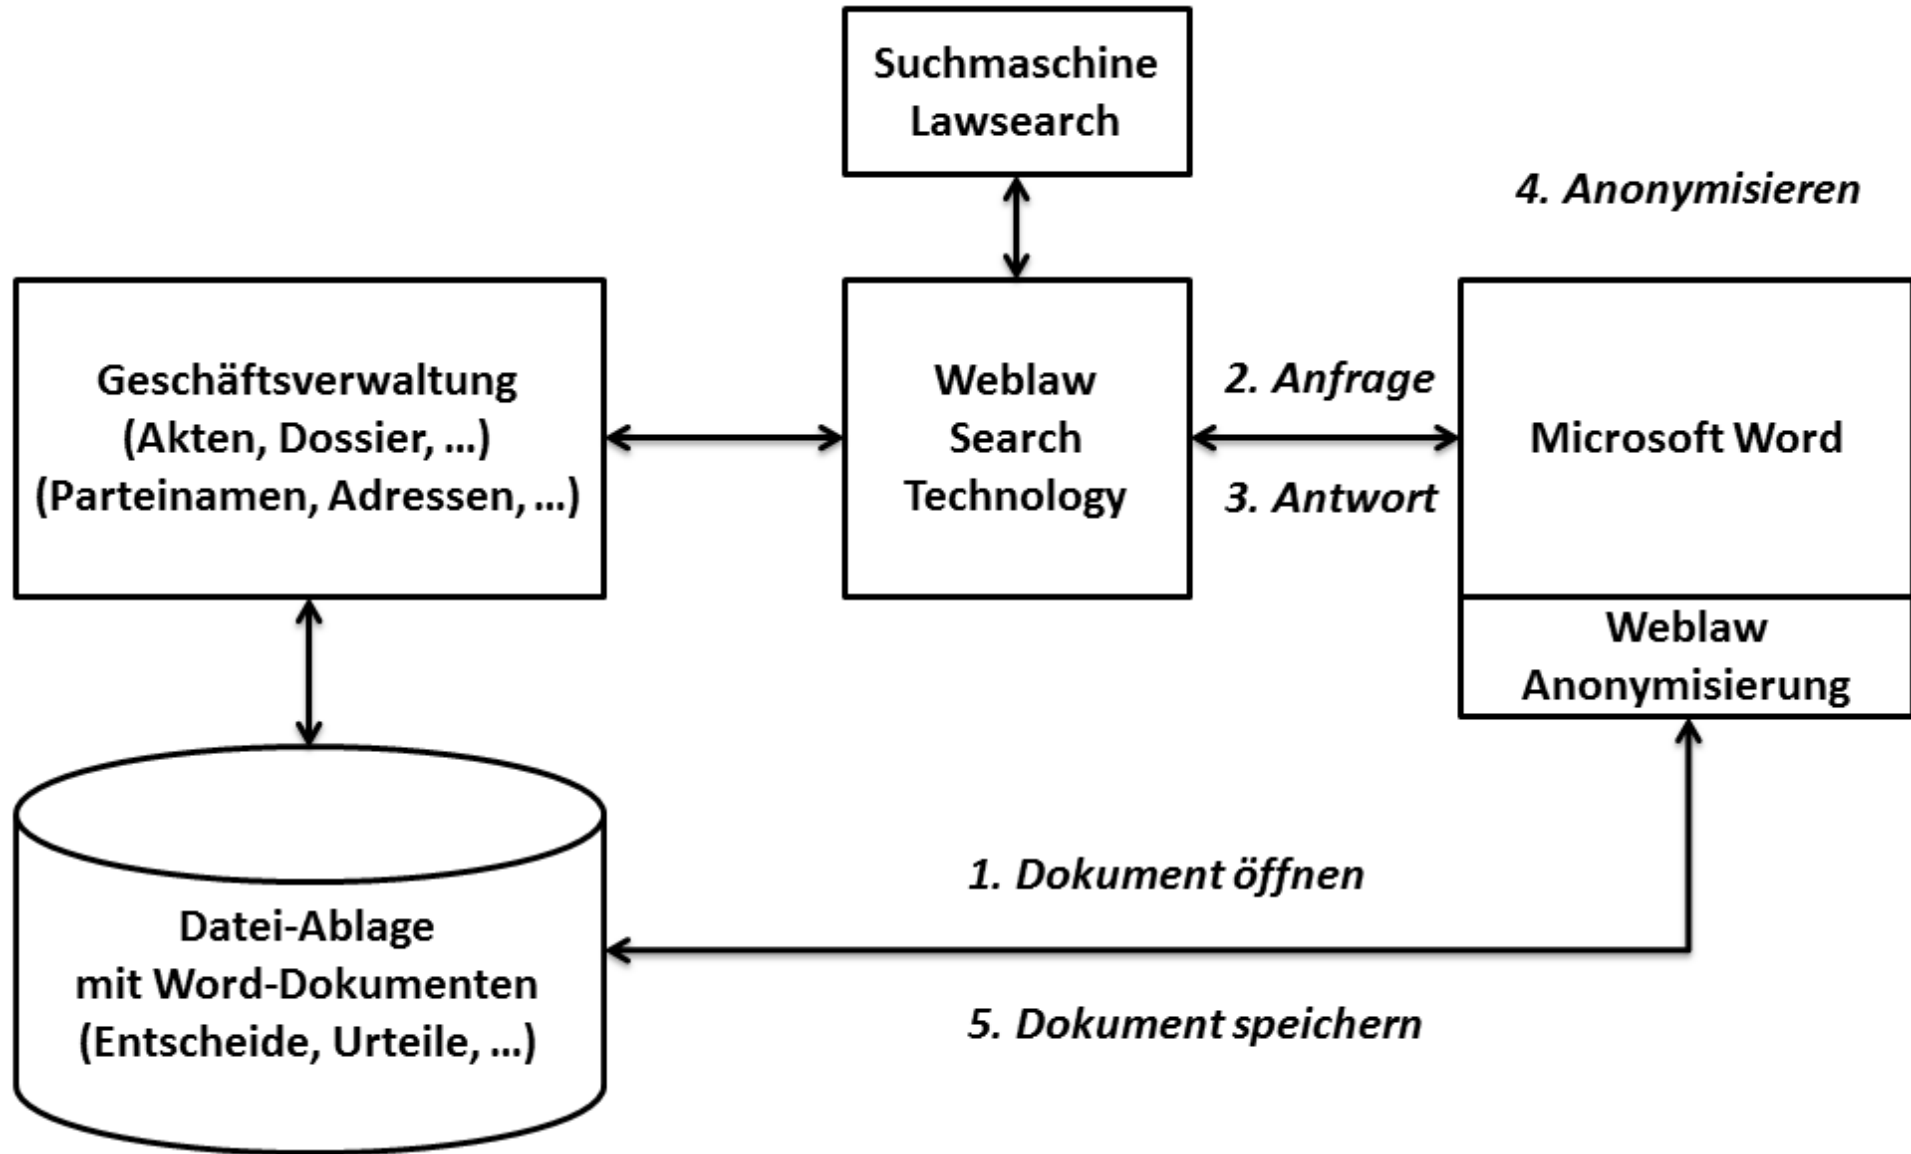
Suchmaschine
Lawsearch

4. Anonymisieren

Geschäftsverwaltung
(Akten, Dossier, ...)
(Parteinamen, Adressen, ...)

Weblaw
Search
Technology

2. Anfrage

3. Antwort

Microsoft Word

Weblaw
Anonymisierung

Datei-Ablage
mit Word-Dokumenten
(Entscheide, Urteile, ...)

1. Dokument öffnen

5. Dokument speichern